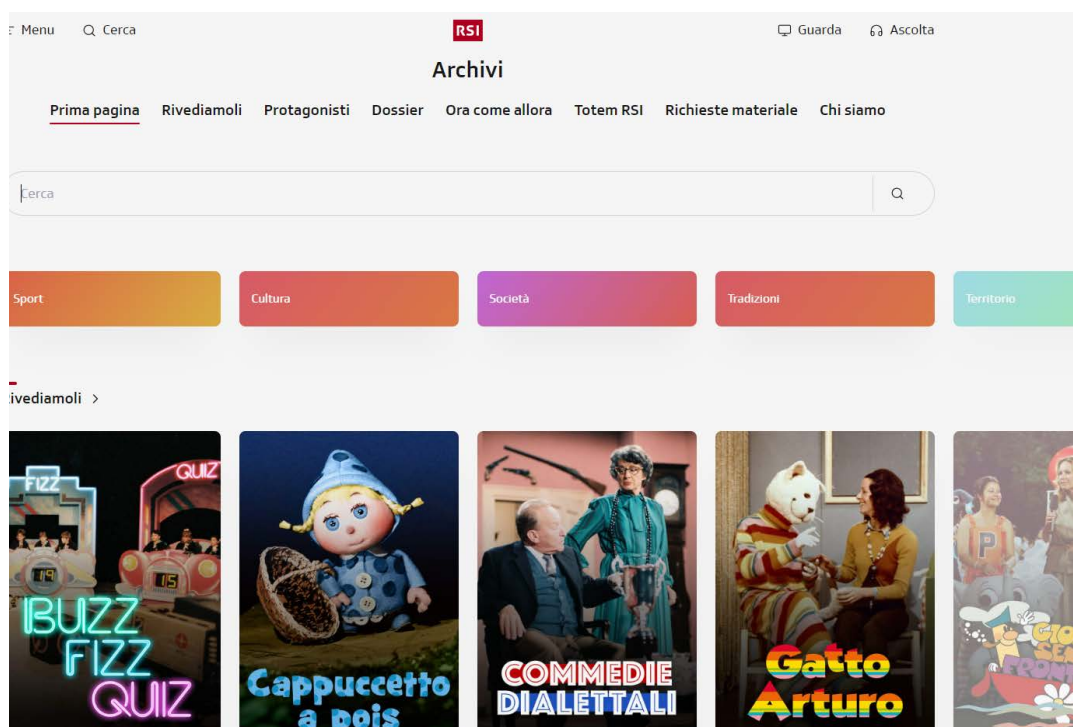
Menu Cerca RSI Guarda Ascolta

Archivi

Prima pagina Rivediamoli Protagonisti Dossier Ora come allora Totem RSI Richieste materiale Chi siamo

Cerca

Sport Cultura Società Tradizioni Territorio

ivediamoli >

FIZZ QUIZ 19 15 BUZZ FIZZ QUIZ

Cappuccetto a pois

COMMEDIE DIALETTALI

Gatto Arturo

P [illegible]